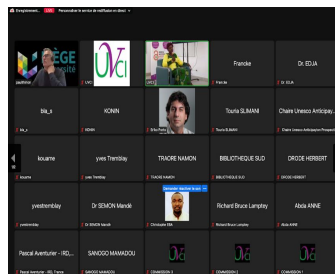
Enregistrement... Personnaliser le service de sous-titres en direct

LIÈGE université

UVCI

Francke

Dr. EDJA

bla_s

KONIN

Touria SLIMANI

Chaire Unesco Anticipay...

kouame

yves Tremblay

TRAORE NAMON

BIBLIOTHEQUE SUD

DROGE HERBERT

yvestremblay

Dr SEMON Mandé

Richard Bruce Lamptey

Abdia ANNE

Pascal Aventurier - IRD...

SANOGO MAMADOU